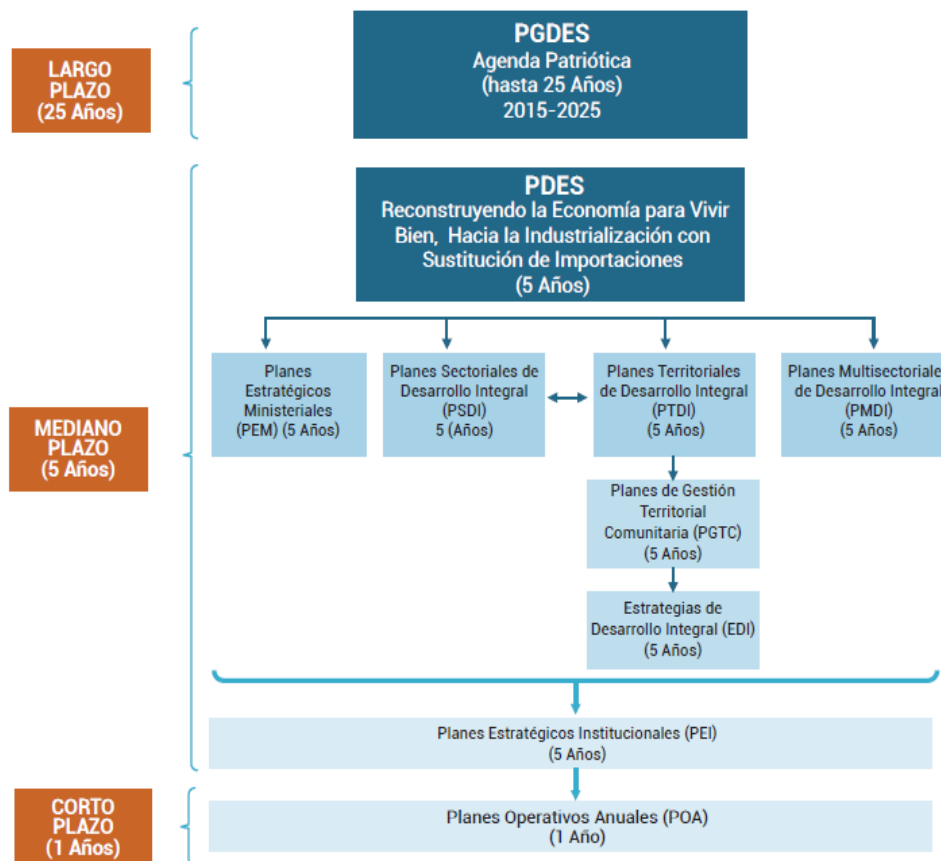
LARGO PLAZO
(25 Años)

PGDES
Agenda Patriótica
(hasta 25 Años)
2015-2025

PDES
Reconstruyendo la Economía para Vivir Bien, Hacia la Industrialización con Sustitución de Importaciones
(5 Años)

MEDIANO PLAZO
(5 Años)

Planes Estratégicos Ministeriales
(PEM) (5 Años)

Planes Sectoriales de Desarrollo Integral
(PSDI)
5 (Años)

Planes Territoriales de Desarrollo Integral
(PTDI)
(5 Años)

Planes Multisectoriales de Desarrollo Integral
(PMDI)
(5 Años)

Planes de Gestión Territorial Comunitaria (PGTC)
(5 Años)

Estrategias de Desarrollo Integral (EDI)
(5 Años)

Planes Estratégicos Institucionales (PEI)
(5 Años)

CORTO PLAZO
(1 Años)

Planes Operativos Anuales (POA)
(1 Año)